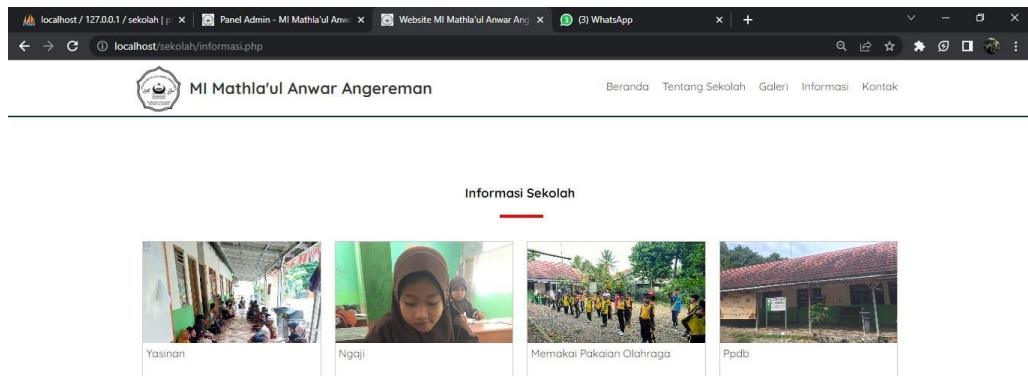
localhost / 127.0.0.1 / sekolah | p ×
Panel Admin - MI Mathla'ul Anw ×
Website MI Mathla'ul Anwar Ang ×
(3) WhatsApp ×
+

localhost/sekolah/informasi.php

MI Mathla'ul Anwar Angereman

Beranda Tentang Sekolah Galeri Informasi Kontak

Informasi Sekolah

Yasinan

Ngaji

Memakai Pakaian Olahraga

Ppdb